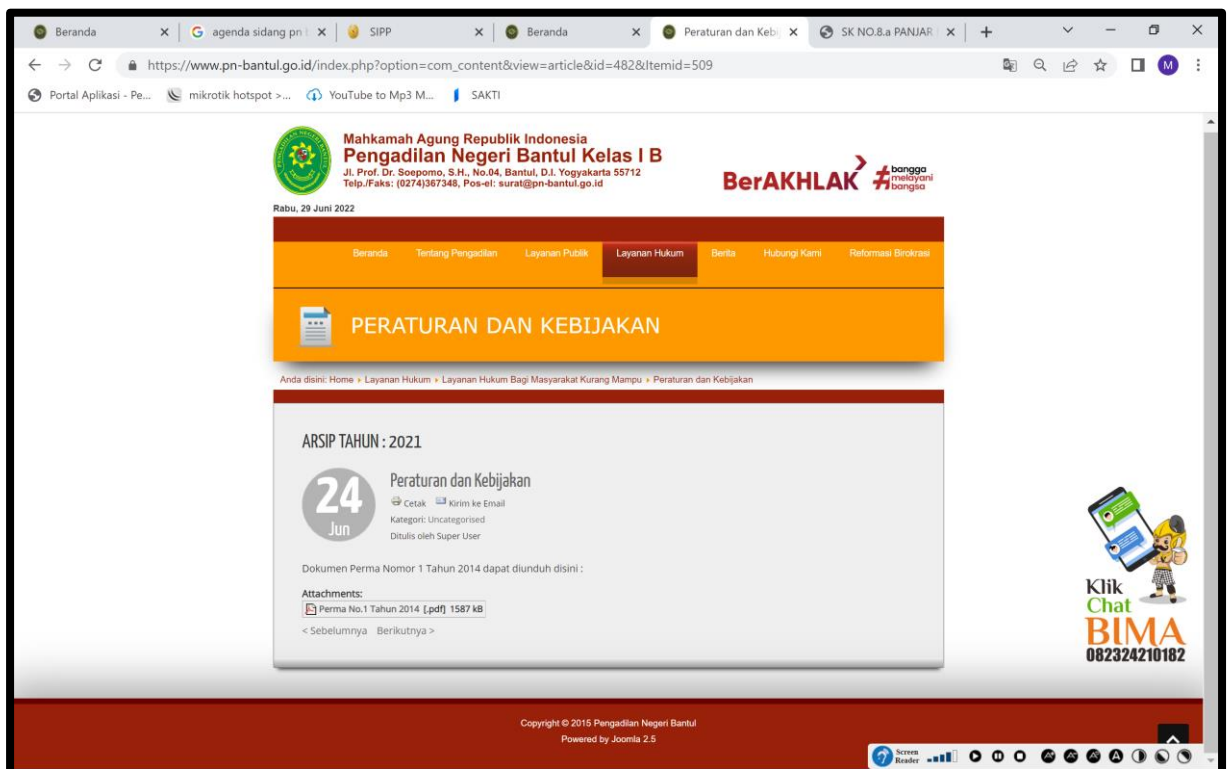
Beranda × agenda sidang pn × SIPP × Beranda × Peraturan dan Keb × SK NO.8.a PANJAR × +

https://www.pn-bantul.go.id/index.php?option=com_content&view=article&id=482&Itemid=509

Portal Aplikasi - Pe... mikrotik hotspot >... YouTube to Mp3 M... SAKTI

Mahkamah Agung Republik Indonesia
Pengadilan Negeri Bantul Kelas I B
Jl. Prof. Dr. Soepomo, S.H., No.04, Bantul, D.I. Yogyakarta 55712
Telp./Faks: (0274)367348, Pos-el: surat@pn-bantul.go.id

BerAKHLAK #bangga melayani bangsa

Rabu, 29 Juni 2022

Beranda Tentang Pengadilan Layanan Publik Layanan Hukum Berita Hubungi Kami Reformasi Birokrasi

PERATURAN DAN KEBIJAKAN

Anda disini: Home ▸ Layanan Hukum ▸ Layanan Hukum Bagi Masyarakat Kurang Mampu ▸ Peraturan dan Kebijakan

ARSIP TAHUN : 2021

24 Jun

Peraturan dan Kebijakan

Cetak Kirim ke Email

Kategori: Uncategorised

Ditulis oleh Super User

Dokumen Perma Nomor 1 Tahun 2014 dapat diunduh disini :

Attachments:

Perma No.1 Tahun 2014 [.pdf] 1587 kB

< Sebelumnya Berikutnya >

Klik Chat BIMA 082324210182

Copyright © 2015 Pengadilan Negeri Bantul
Powered by Joomla 2.5

Screen Reader